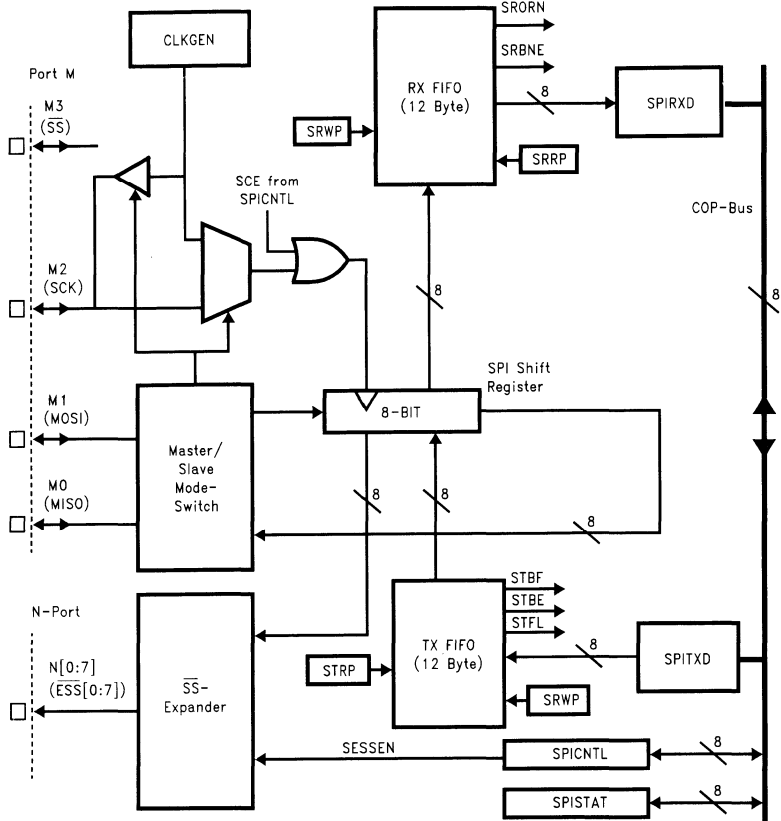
CLKGEN

SRORN

SRBNE

RX FIFO (12 Byte)

8

SPIRXD

Port M

M3 ($\overline{SS}$)

SRWP

SRRP

SCE from SPICNTL

COP-Bus

M2 (SCK)

8

8

M1 (MOSI)

8-BIT

SPI Shift Register

Master/ Slave Mode-Switch

M0 (MISO)

8

8

8

N-Port

STBF

STBE

STFL

N[0:7] ($\overline{ESS}$[0:7])

$\overline{SS}$-Expander

TX FIFO (12 Byte)

8

SPITXD

STRP

SRWP

SESSEN

SPICNTL

8

SPISTAT

8